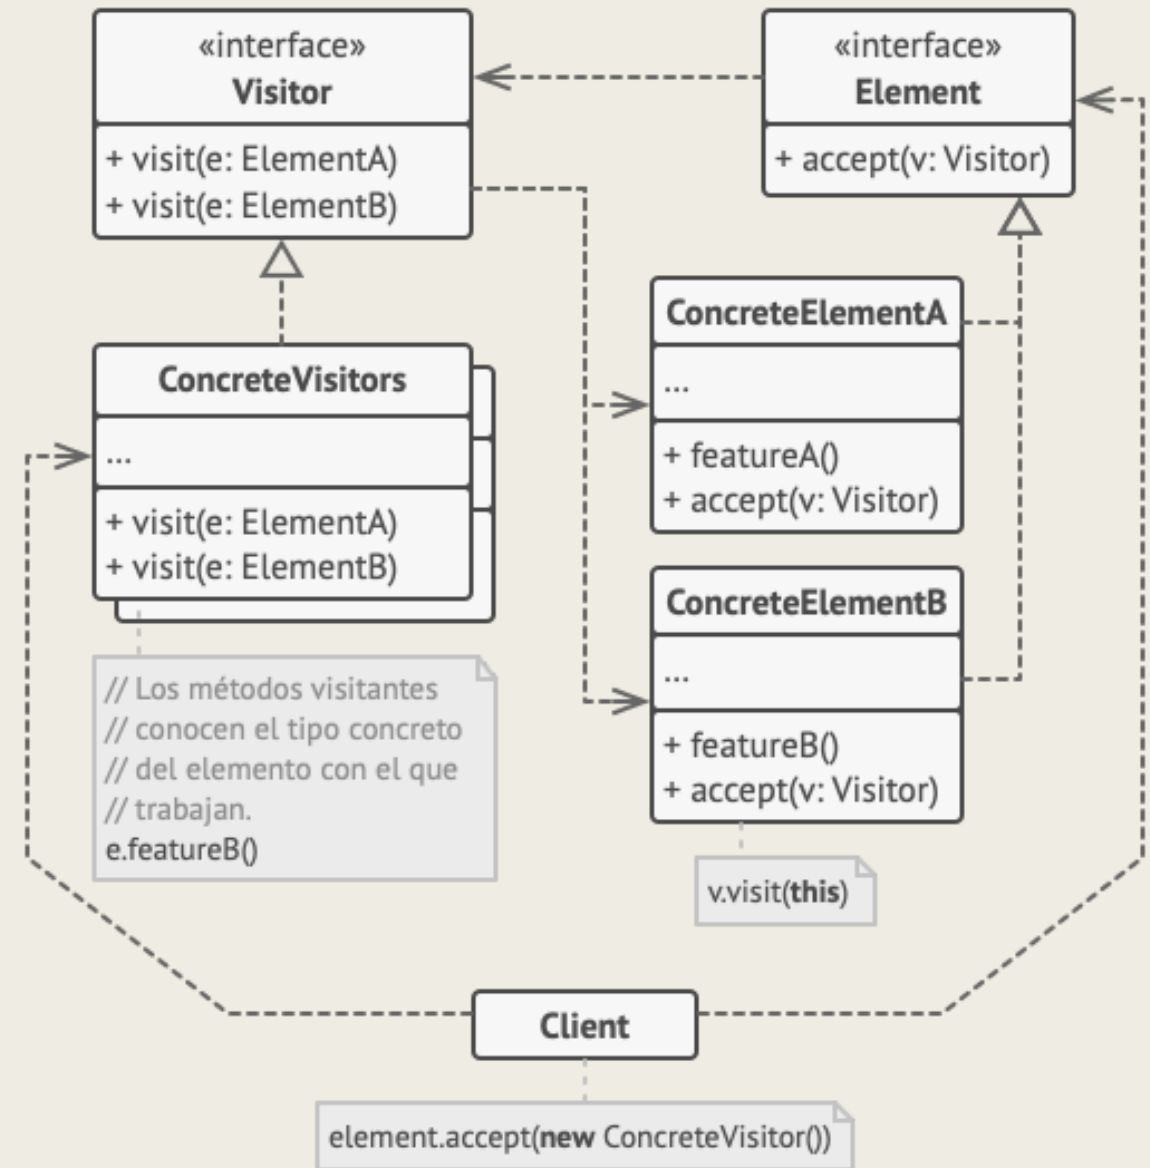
«interface»
Visitor

+ visit(e: ElementA)
+ visit(e: ElementB)

«interface»
Element

+ accept(v: Visitor)

ConcreteVisitors

...

+ visit(e: ElementA)
+ visit(e: ElementB)

// Los métodos visitantes
// conocen el tipo concreto
// del elemento con el que
// trabajan.
e.featureB()

ConcreteElementA

...

+ featureA()
+ accept(v: Visitor)

ConcreteElementB

...

+ featureB()
+ accept(v: Visitor)

v.visit(this)

Client

element.accept(new ConcreteVisitor())